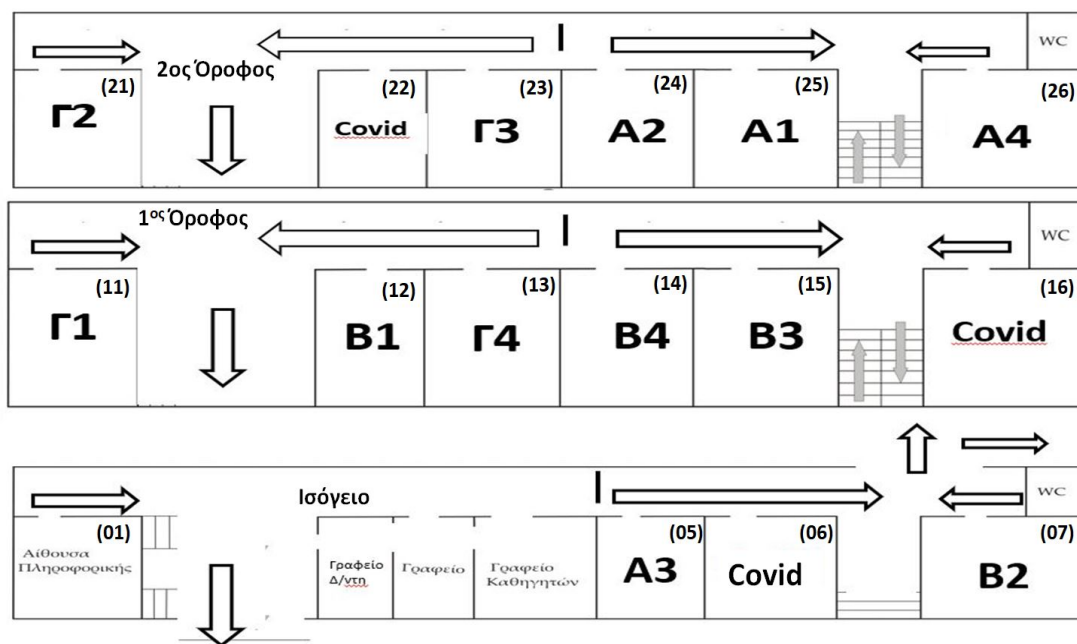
WC

2ος Όροφος

(21) Γ2

(22) Covid

(23) Γ3

(24) Α2

(25) Α1

(26) Α4

1ος Όροφος

WC

(11) Γ1

(12) Β1

(13) Γ4

(14) Β4

(15) Β3

(16) Covid

Ισόγειο

WC

(01) Αίθουσα Πληροφορικής

Γραφείο Δ/ντη

Γραφείο

Γραφείο Καθηγητών

(05) Α3

(06) Covid

(07) Β2